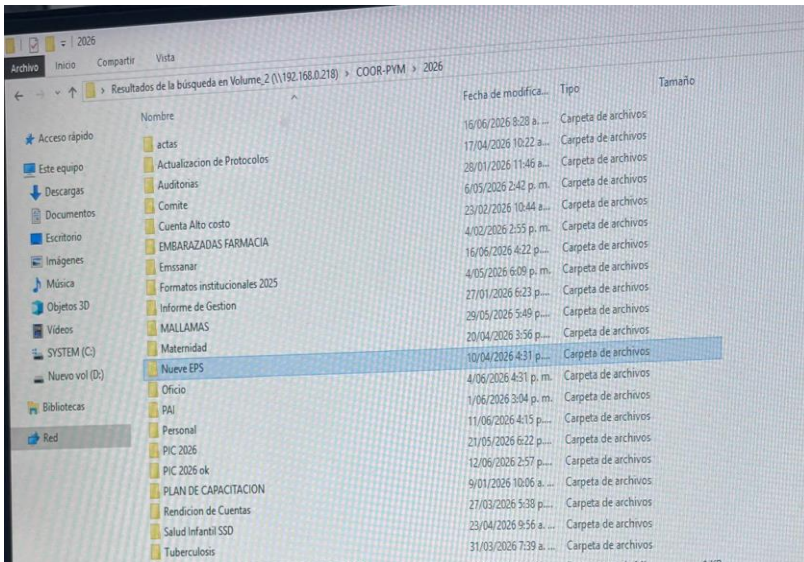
= | 2026

Archivo Inicio Compartir Vista

← → ↑ > Resultados de la búsqueda en Volume_2 (\\192.168.0.218) > COOR-PYM > 2026

| Nombre | Fecha de modifica... | Tipo | Tamaño |
|---|---|---|---|
| actas | 16/06/2026 8:28 a. ... | Carpeta de archivos | |
| Actualizacion de Protocolos | 17/04/2026 10:22 a... | Carpeta de archivos | |
| Auditorias | 28/01/2026 11:46 a... | Carpeta de archivos | |
| Comite | 6/05/2026 2:42 p. m. | Carpeta de archivos | |
| Cuenta Alto costo | 23/02/2026 10:44 a... | Carpeta de archivos | |
| EMBARAZADAS FARMACIA | 4/02/2026 2:55 p. m. | Carpeta de archivos | |
| Emssanar | 16/06/2026 4:22 p.... | Carpeta de archivos | |
| Formatos institucionales 2025 | 4/05/2026 6:09 p. m. | Carpeta de archivos | |
| Informe de Gestion | 27/01/2026 6:23 p.... | Carpeta de archivos | |
| MALLAMAS | 29/05/2026 5:49 p.... | Carpeta de archivos | |
| Maternidad | 20/04/2026 3:56 p.... | Carpeta de archivos | |
| Nueve EPS | 10/04/2026 4:31 p.... | Carpeta de archivos | |
| Oficio | 4/06/2026 4:31 p. m. | Carpeta de archivos | |
| PAI | 1/06/2026 3:04 p. m. | Carpeta de archivos | |
| Personal | 11/06/2026 4:15 p.... | Carpeta de archivos | |
| PIC 2026 | 21/05/2026 6:22 p.... | Carpeta de archivos | |
| PIC 2026 ok | 12/06/2026 2:57 p.... | Carpeta de archivos | |
| PLAN DE CAPACITACION | 9/01/2026 10:06 a. ... | Carpeta de archivos | |
| Rendicion de Cuentas | 27/03/2026 5:38 p.... | Carpeta de archivos | |
| Salud Infantil SSD | 23/04/2026 9:56 a. ... | Carpeta de archivos | |
| Tuberculosis | 31/03/2026 7:39 a. ... | Carpeta de archivos | |

Acceso rápido
Este equipo
Descargas
Documentos
Escritorio
Imágenes
Música
Objetos 3D
Videos
SYSTEM (C:)
Nuevo vol (D:)
Bibliotecas
Red